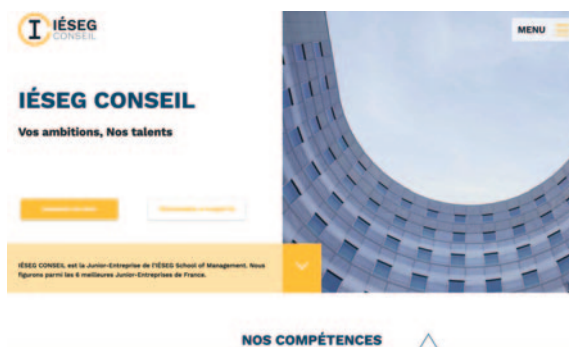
I IÉSEG CONSEIL

MENU

IÉSEG CONSEIL

Vos ambitions, Nos talents

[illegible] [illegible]

IÉSEG CONSEIL est la Junior-Entreprise de l'IÉSEG School of Management. Nous figurons parmi les 6 meilleures Junior-Entreprises de France.

NOS COMPÉTENCES